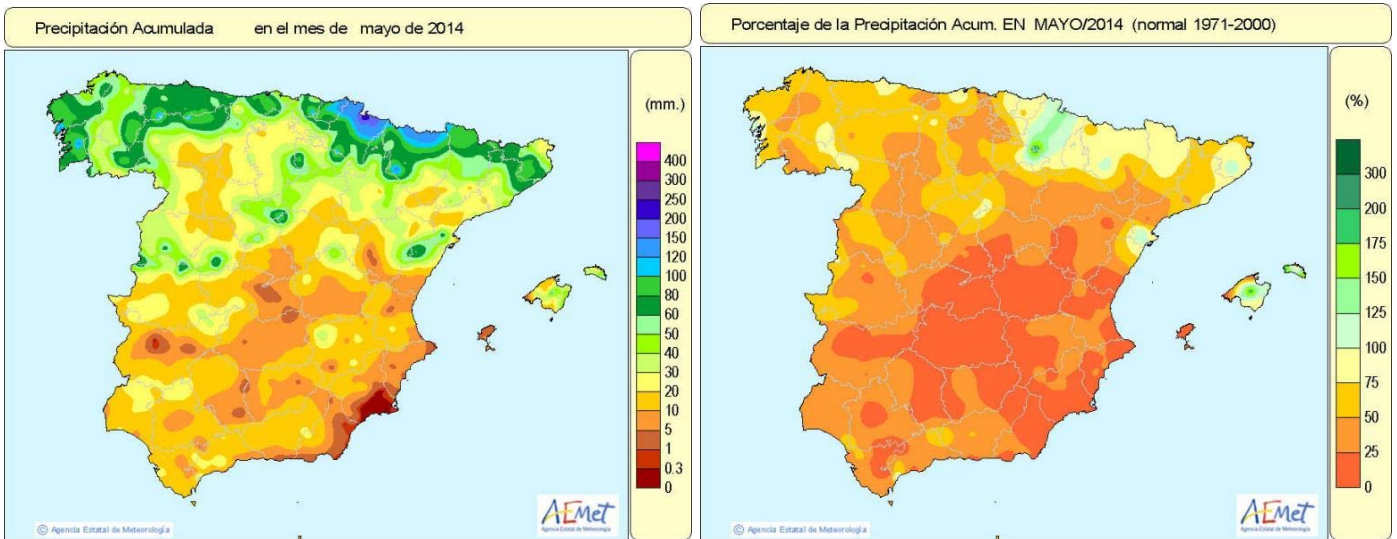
Precipitación Acumulada en el mes de mayo de 2014

(mm.)
400
300
250
200
150
120
100
80
60
50
40
30
20
10
5
1
0.3
0

AEMet
Agencia Estatal de Meteorología

© Agencia Estatal de Meteorología

Porcentaje de la Precipitación Acum. EN MAYO/2014 (normal 1971-2000)

(%)
300
200
175
150
125
100
75
50
25
0

AEMet
Agencia Estatal de Meteorología

© Agencia Estatal de Meteorología